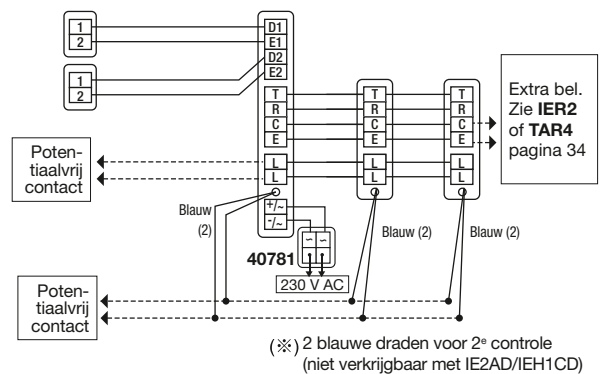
1
2

1
2

D1
E1
D2
E2

T
R
C
E

L
L

+/~
-/~

T
R
C
E

L
L

T
R
C
E

L
L

Extra bel. Zie **IER2** of **TAR4** pagina 34

Potentiaalvrij contact

Blauw (2)

Blauw (2)

Blauw (2)

40781

~ ~

230 V AC

Potentiaalvrij contact

(※) 2 blauwe draden voor 2$^e$ controle (niet verkrijgbaar met IE2AD/IEH1CD)